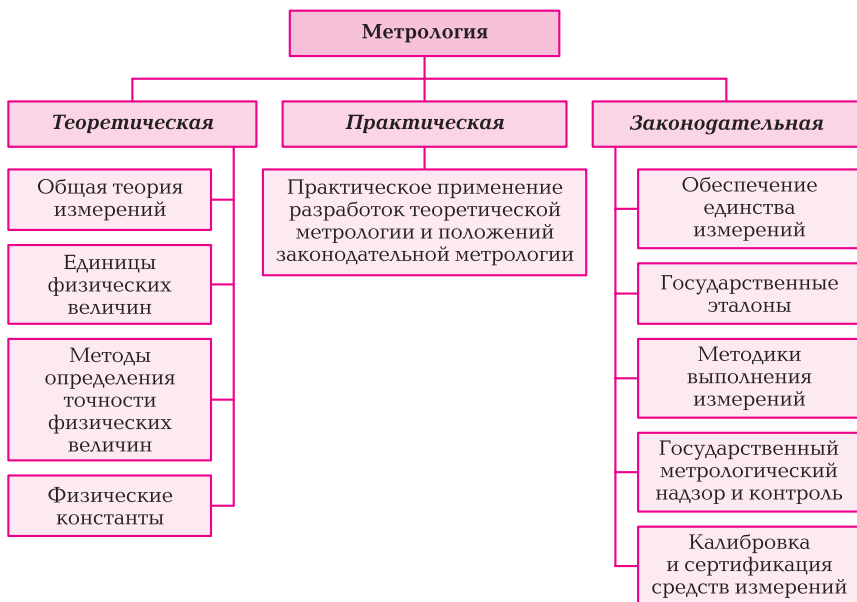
Метрология

Теоретическая

Практическая

Законодательная

Общая теория измерений

Единицы физических величин

Методы определения точности физических величин

Физические константы

Практическое применение разработок теоретической метрологии и положений законодательной метрологии

Обеспечение единства измерений

Государственные эталоны

Методики выполнения измерений

Государственный метрологический надзор и контроль

Калибровка и сертификация средств измерений